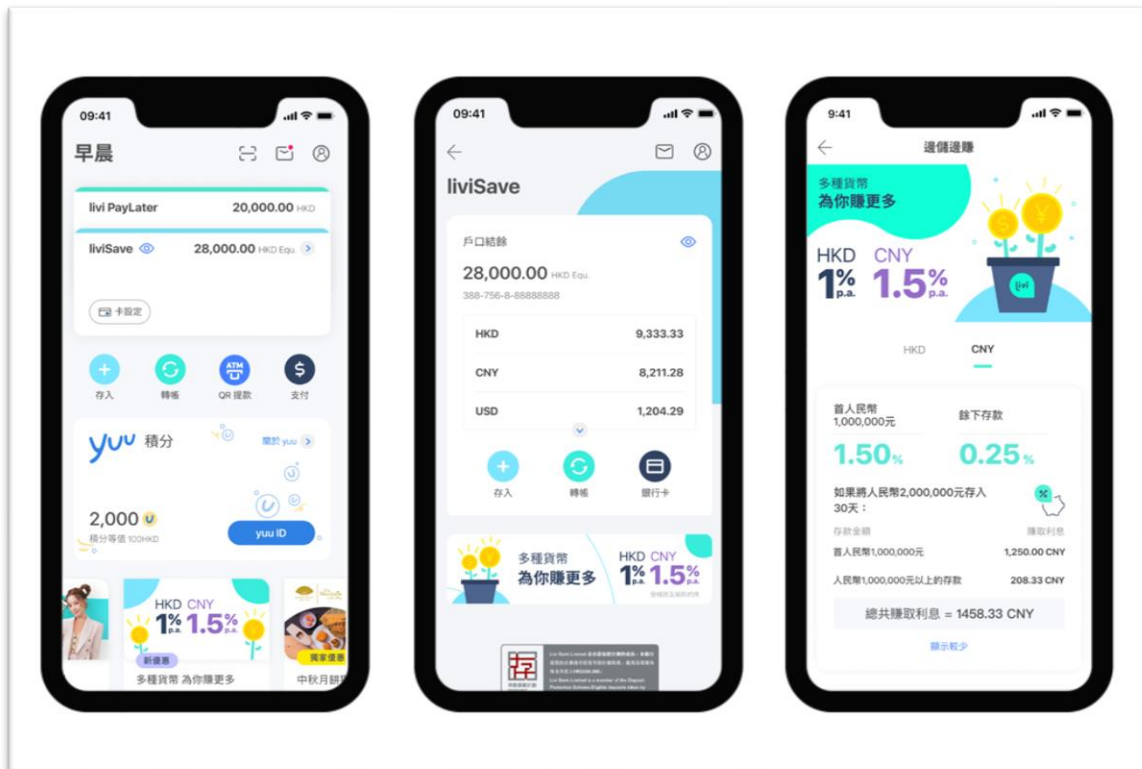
09:41

早晨

livi PayLater 20,000.00 HKD

liviSave 28,000.00 HKD Equ.

卡設定

存入 轉帳 QR 提款 支付

yuu 積分

關於 yuu

2,000

積分等值 100HKD

yuu ID

HKD CNY
1% p.a. 1.5% p.a.

新優惠

多種貨幣 為你賺更多

獨家優惠

中秋月餅

09:41

liviSave

戶口結餘

28,000.00 HKD Equ.

388-756-8-88888888

| HKD | 9,333.33 |
|---|---|
| CNY | 8,211.28 |
| USD | 1,204.29 |

存入 轉帳 銀行卡

多種貨幣 為你賺更多

HKD CNY
1% p.a. 1.5% p.a.

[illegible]

9:41

邊儲邊賺

多種貨幣
為你賺更多

HKD CNY
1% p.a. 1.5% p.a.

livi

HKD CNY

首人民幣 1,000,000元

餘下存款

1.50%

0.25%

如果將人民幣2,000,000元存入30天：

存款金額 賺取利息

首人民幣1,000,000元 1,250.00 CNY

人民幣1,000,000元以上的存款 208.33 CNY

總共賺取利息 = 1458.33 CNY

顯示較少